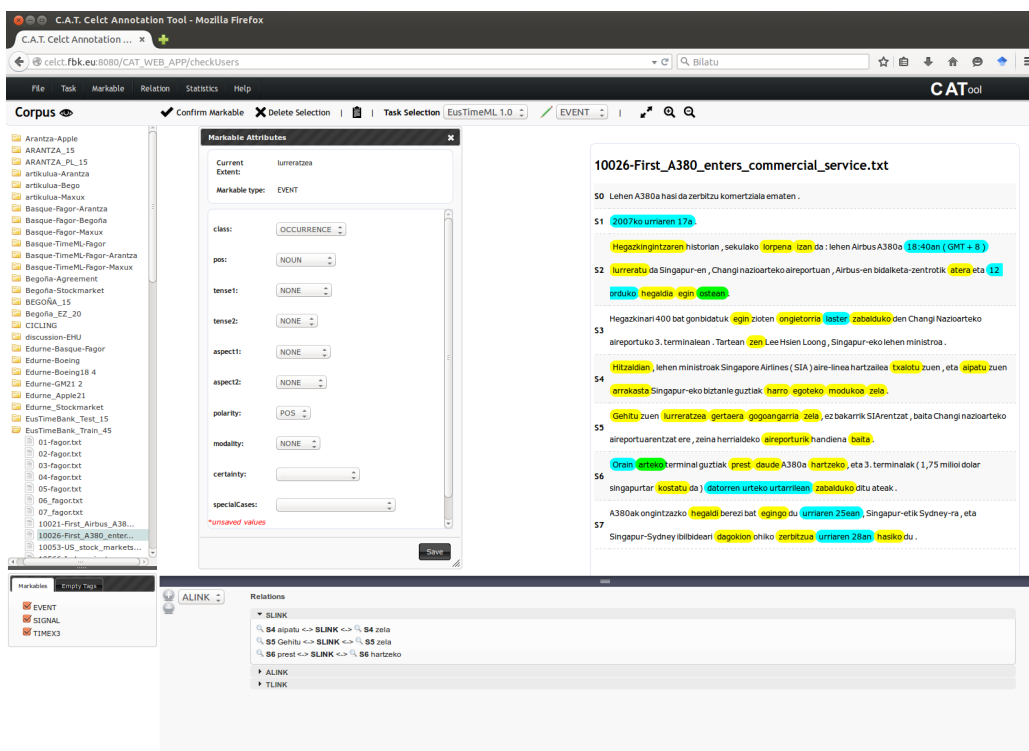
C.A.T. Celct Annotation Tool - Mozilla Firefox

C.A.T. Celct Annotation ... ×

celct.fbk.eu:8080/CAT_WEB_APP/checkUsers

Bilatu

File Task Markable Relation Statistics Help

CATool

Corpus

Confirm Markable | Delete Selection | | Task Selection EusTimeML 1.0 | EVENT |

Arantza-Apple
ARANTZA_15
ARANTZA_PL_15
artikulua-Arantza
artikulua-Bego
artikulua-Maxux
Basque-Fagor-Arantza
Basque-Fagor-Begoña
Basque-Fagor-Maxux
Basque-TimeML-Fagor
Basque-TimeML-Fagor-Arantza
Basque-TimeML-Fagor-Maxux
Begoña-Agreement
Begoña-Stockmarket
BEGOÑA_15
Begoña_EZ_20
CICLING
discussion-EHU
Edurne-Basque-Fagor
Edurne-Boeing
Edurne-Boeing18 4
Edurne-GM21 2
Edurne_Apple21
Edurne_Stockmarket
EusTimeBank_Test_15
EusTimeBank_Train_45
01-fagor.txt
02-fagor.txt
03-fagor.txt
04-fagor.txt
05-fagor.txt
06_fagor.txt
07_fagor.txt
10021-First_Airbus_A38...
10026-First_A380_enter...
10053-US_stock_markets...

Markable Attributes

Current Extent: lurreratzea
Markable type: EVENT

class: OCCURRENCE
pos: NOUN
tense1: NONE
tense2: NONE
aspect1: NONE
aspect2: NONE
polarity: POS
modality: NONE
certainty:
specialCases:
*unsaved values

Save

10026-First_A380_enters_commercial_service.txt

S0 Lehen A380a hasi da zerbitzu komertziala ematen .

S1 2007ko urriaren 17a .

S2 Hegazkingintzaren historian , sekulako lorpena izan da : lehen Airbus A380a 18:40an ( GMT + 8 ) lurreratu da Singapur-en , Changi nazioarteko aireportuan , Airbus-en bidalketa-zentrotik atera eta 12 orduko hegaldia egin ostean .

S3 Hegazkinari 400 bat gonbidatuk egin zioten ongietorria laster zabalduko den Changi Nazioarteko aireportuko 3. terminalean . Tartean zen Lee Hsien Loong , Singapur-eko lehen ministroa .

S4 Hitzaldian , lehen ministroak Singapore Airlines ( SIA ) aire-linea hartzailea txalotu zuen , eta aipatu zuen arrakasta Singapur-eko biztanle guztiak harro egoteko modukoa zela .

S5 Gehitu zuen lurreratzea gertaera gogoangarria zela , ez bakarrik SIArentzat , baita Changi nazioarteko aireportuarentzat ere , zeina herrialdeko aireporturik handiena baita .

S6 Orain arteko terminal guztiak prest daude A380a hartzeko , eta 3. terminalak ( 1,75 milioi dolar singapurtar kostatu da ) datorren urteko urtarrilean zabalduko ditu ateak .

S7 A380ak ongintzazko hegaldi berezi bat egingo du urriaren 25ean , Singapur-etik Sydney-ra , eta Singapur-Sydney ibilbideari dagokion ohiko zerbitzua urriaren 28an hasiko du .

Markables | Empty Tags

EVENT
SIGNAL
TIMEX3

ALINK

Relations

SLINK
S4 aipatu <-> SLINK <-> S4 zela
S5 Gehitu <-> SLINK <-> S5 zela
S6 prest <-> SLINK <-> S6 hartzeko
ALINK
TLINK